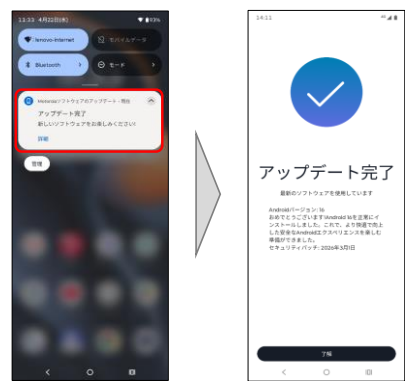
11:33 4月22日(木)

lenovo-internet

モバイルデータ

Bluetooth

モード

Motorolaソフトウェアのアップデート・現在

アップデート完了

新しいソフトウェアをお楽しみください!

詳細

管理

14:11

アップデート完了

最新のソフトウェアを使用しています

Androidバージョン: 16
おめでとうございます!Android 16を正常にインストールしました。これで、より快適で向上した安全なAndroidエクスペリエンスを楽しむ準備ができました。
セキュリティパッチ: 2026年3月1日

了解